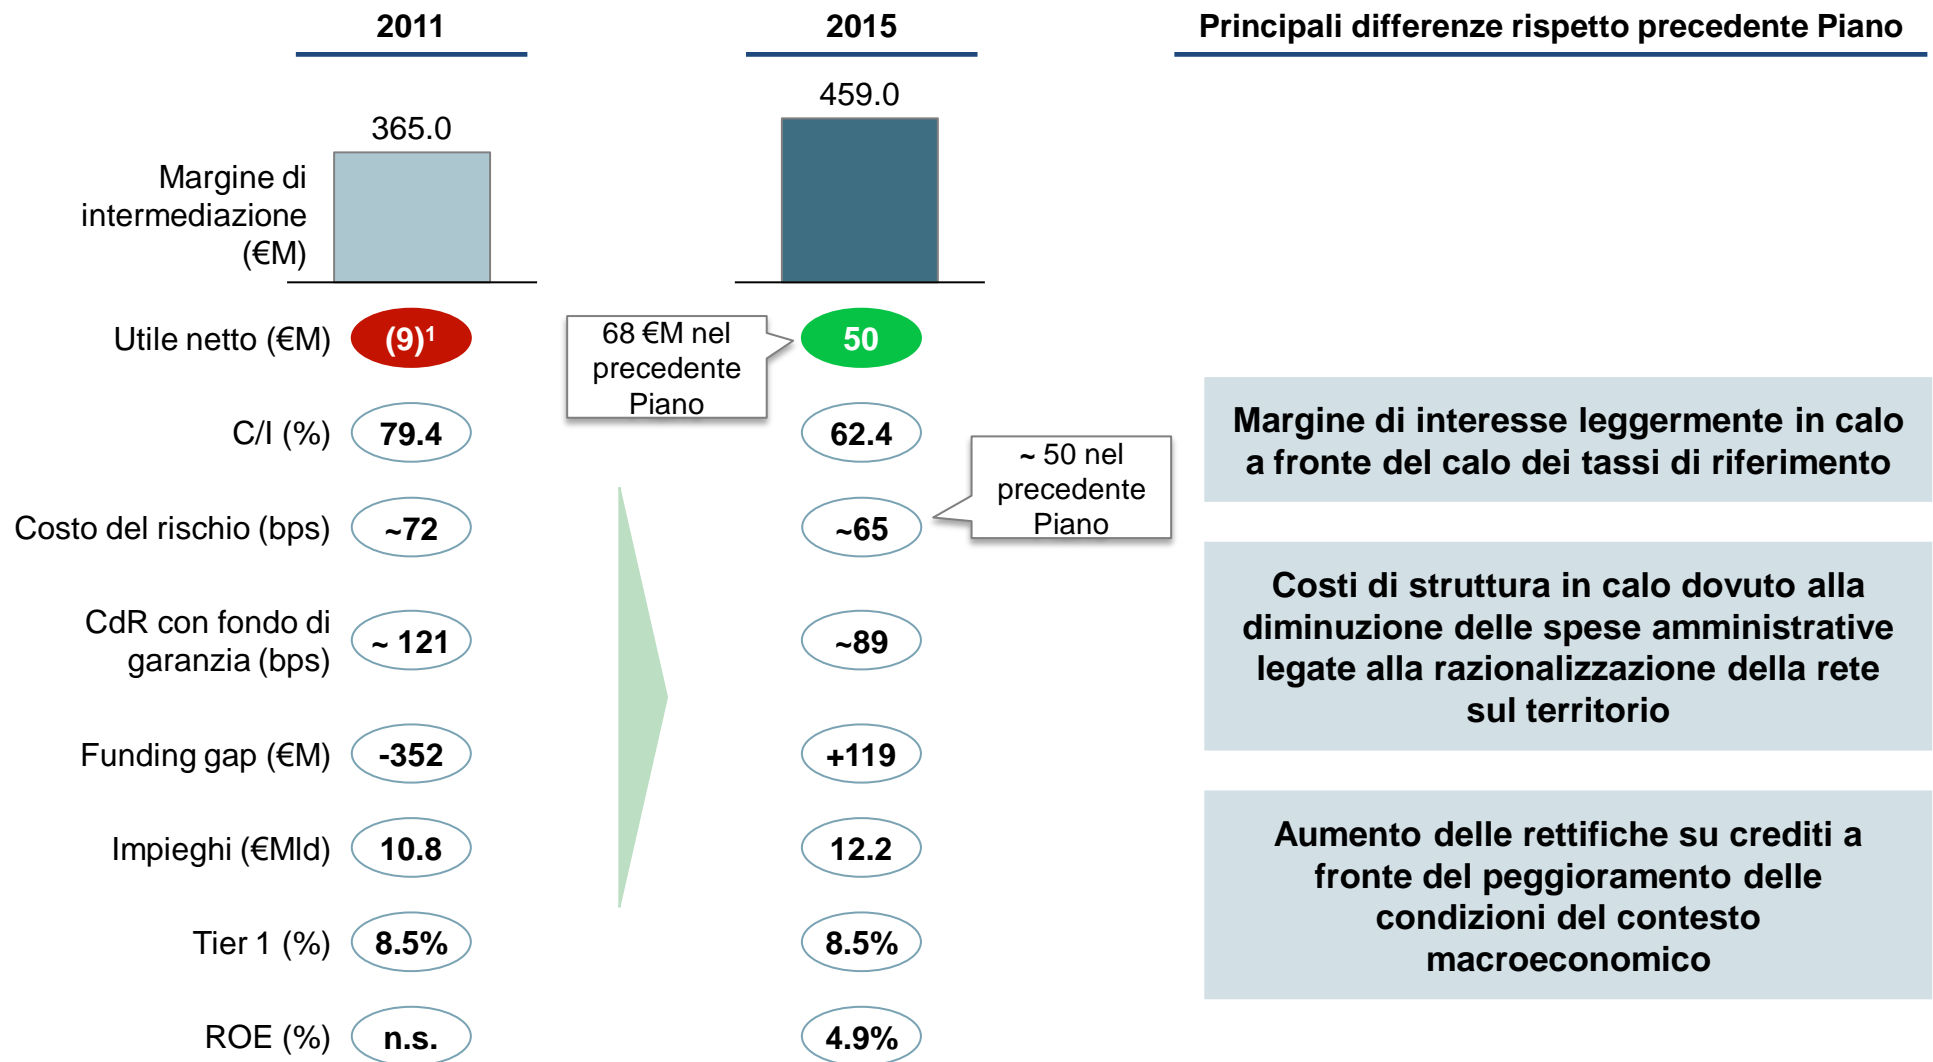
2011

2015

Principali differenze rispetto precedente Piano

365.0

459.0

Margine di intermediazione (€M)

Utile netto (€M) $(9)^1$

68 €M nel precedente Piano

50

C/I (%) 79.4

62.4

~ 50 nel precedente Piano

Costo del rischio (bps) ~72

~65

CdR con fondo di garanzia (bps) ~ 121

~89

Funding gap (€M) -352

+119

Impieghi (€Mld) 10.8

12.2

Tier 1 (%) 8.5%

8.5%

ROE (%) n.s.

4.9%

Margine di interesse leggermente in calo a fronte del calo dei tassi di riferimento

Costi di struttura in calo dovuto alla diminuzione delle spese amministrative legate alla razionalizzazione della rete sul territorio

Aumento delle rettifiche su crediti a fronte del peggioramento delle condizioni del contesto macroeconomico